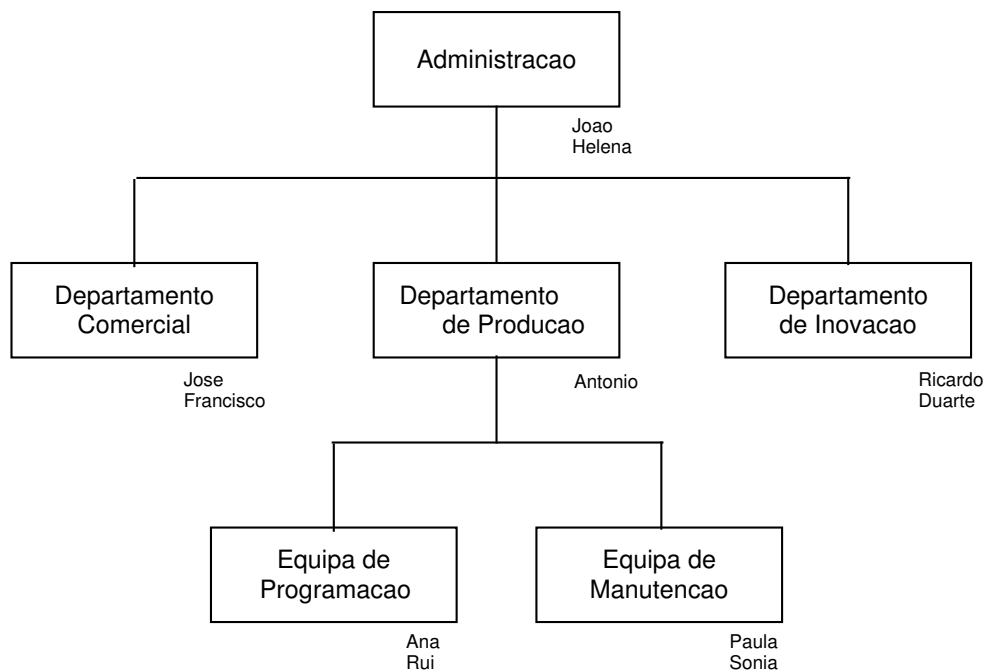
Administracao

Joao
Helena

Departamento Comercial

Jose
Francisco

Departamento de Producao

Antonio

Departamento de Inovacao

Ricardo
Duarte

Equipa de Programacao

Ana
Rui

Equipa de Manutencao

Paula
Sonia